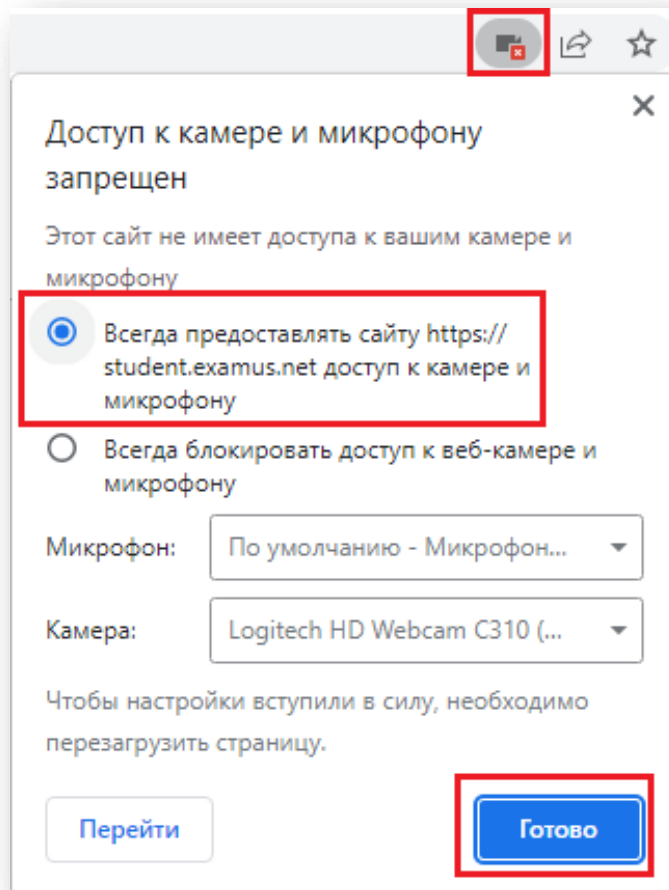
Доступ к камере и микрофону запрещен

Этот сайт не имеет доступа к вашим камере и микрофону

Всегда предоставлять сайту https://student.examus.net доступ к камере и микрофону

Всегда блокировать доступ к веб-камере и микрофону

Микрофон: По умолчанию - Микрофон...

Камера: Logitech HD Webcam C310 (...

Чтобы настройки вступили в силу, необходимо перезагрузить страницу.

Перейти

Готово